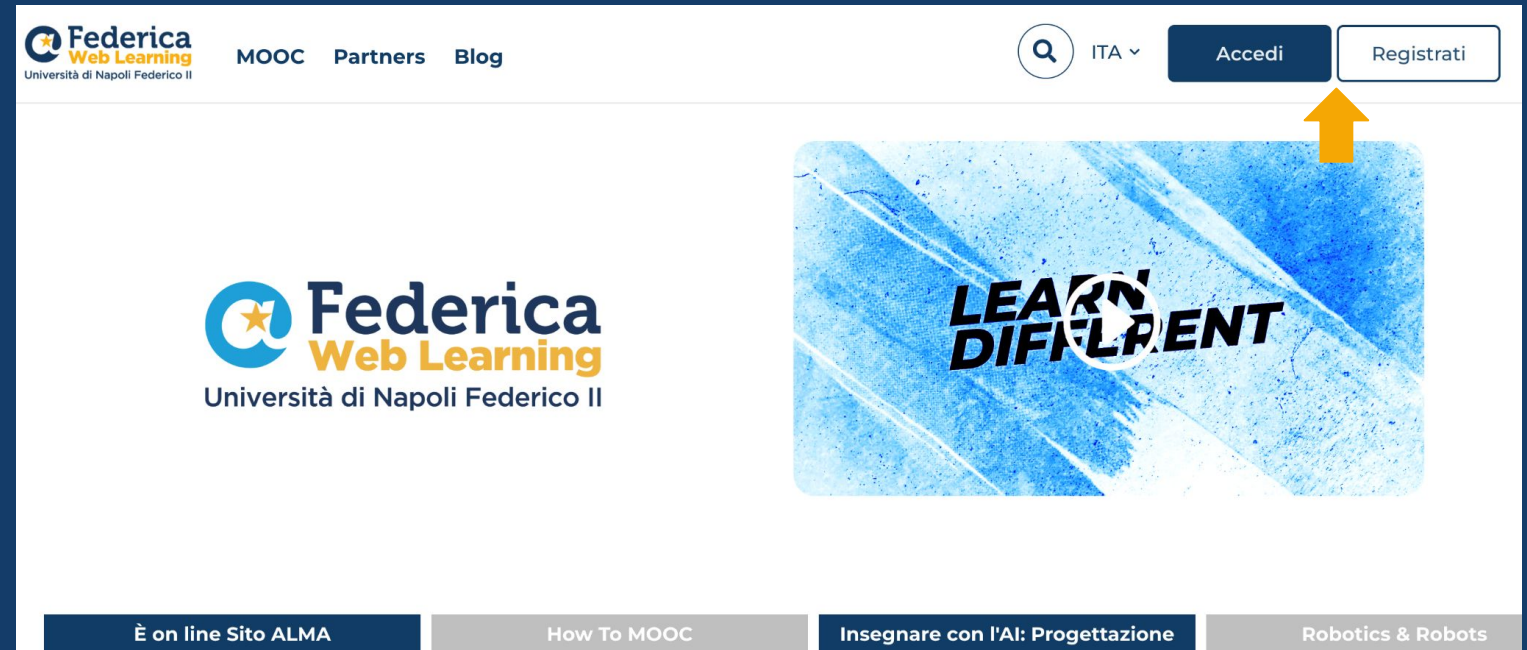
Federica Web Learning
Università di Napoli Federico II

MOOC Partners Blog

ITA

Accedi

Registrati

Federica Web Learning
Università di Napoli Federico II

LEARN DIFFERENT

È on line Sito ALMA

How To MOOC

Insegnare con l'AI: Progettazione

Robotics & Robots